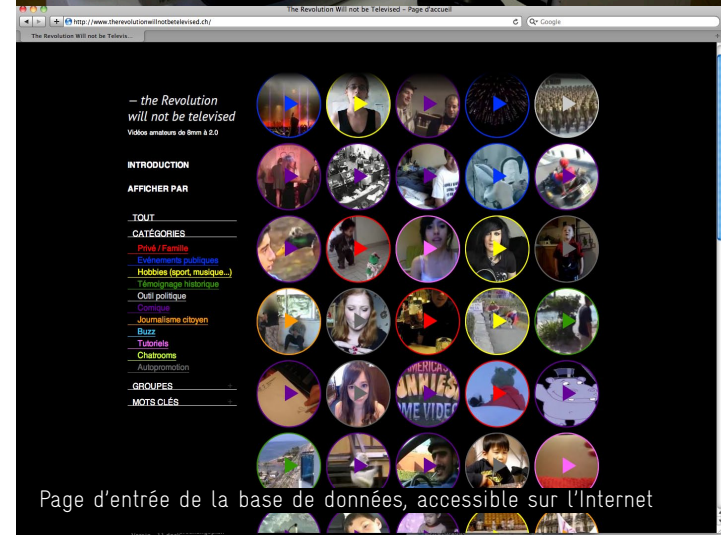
The Revolution Will not be Televised – Page d'accueil

http://www.therevolutionwillnotbetelevised.ch/

Google

The Revolution Will not be Televis...

– the Revolution will not be televised
Vidéos amateurs de 8mm à 2.0

INTRODUCTION

AFFICHER PAR

TOUT

CATÉGORIES

Privé / Famille
Evénements publiques
Hobbies (sport, musique...)
Témoignage historique
Outil politique
Comique
Journalisme citoyen
Buzz
Tutoriels
Chatrooms
Autopromotion

GROUPES

MOTS CLÉS

Page d'entrée de la base de données, accessible sur l'Internet